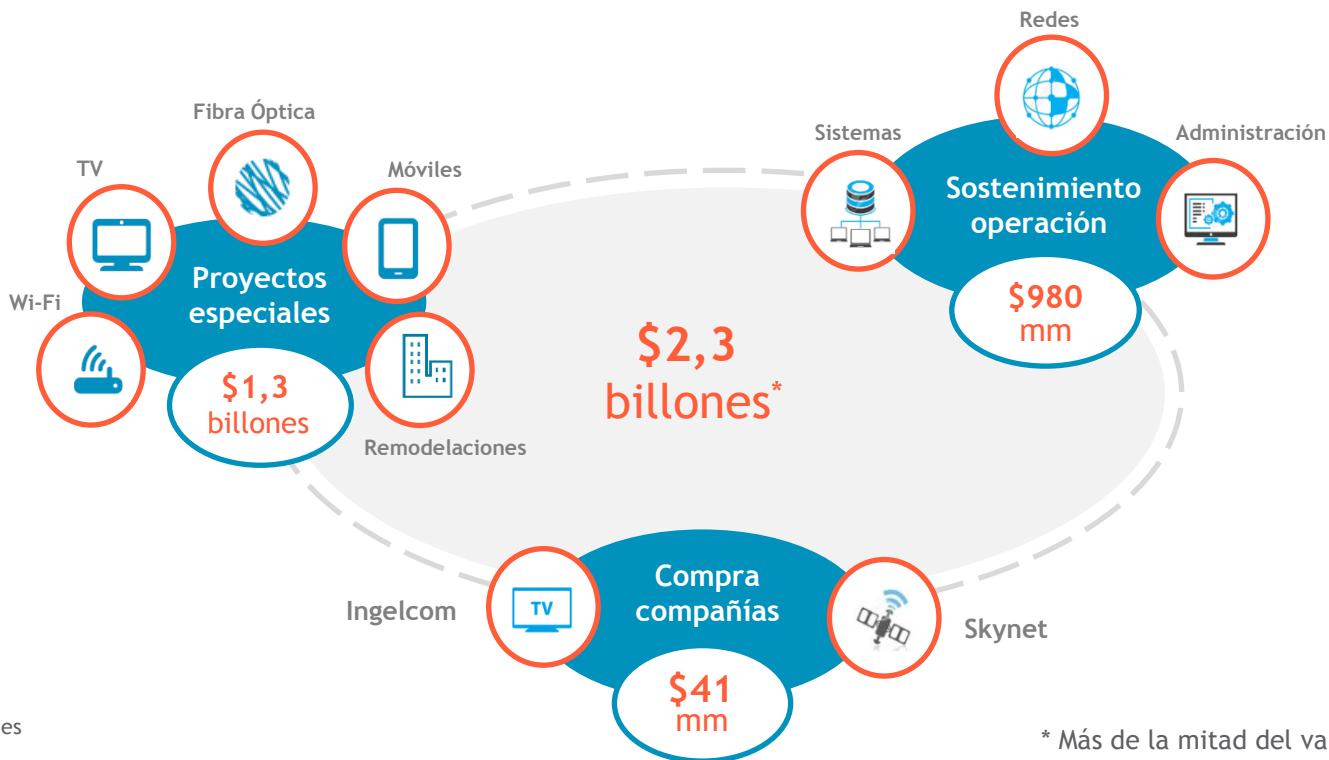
Redes

Sistemas

Administración

Sostenimiento operación

$980 mm

Fibra Óptica

TV

Móviles

Proyectos especiales

Wi-Fi

$1,3 billones

Remodelaciones

$2,3 billones*

Compra compañías

Ingelcom

TV

Skynet

$41 mm

es

* Más de la mitad del va